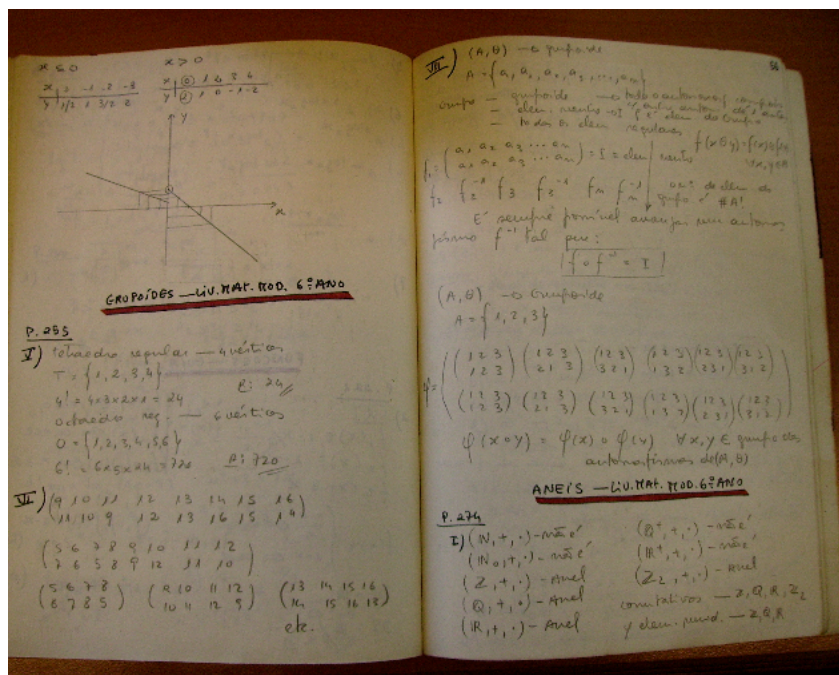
$x \leq 0$

| x | 1 | -1 | -2 | -3 |
|---|---|---|---|---|
| y | 1/2 | 1 | 3/2 | 2 |

$x > 0$

| x | 0 | 1 | 2 | 3 | 4 |
|---|---|---|---|---|---|
| y | 0 | 1 | 0 | -1 | -2 |

y

x

GRUPÓIDES — LIV. MAT. MOD. 6º ANO

P. 253

I) Tetraedro regular — 4 vértices
$T = \{1, 2, 3, 4\}$ R: 24
$4! = 4 \times 3 \times 2 \times 1 = 24$
octaedro reg. — 6 vértices
$O = \{1, 2, 3, 4, 5, 6\}$
$6! = 6 \times 5 \times 24 = 720$ R: 720

VI) $\begin{pmatrix} 9 & 10 & 11 & 12 & 13 & 14 & 15 & 16 \\ 11 & 10 & 9 & 12 & 13 & 16 & 15 & 14 \end{pmatrix}$

$\begin{pmatrix} 5 & 6 & 7 & 8 & 9 & 10 & 11 & 12 \\ 7 & 6 & 5 & 8 & 9 & 12 & 11 & 10 \end{pmatrix}$

$\begin{pmatrix} 5 & 6 & 7 & 8 \\ 6 & 7 & 8 & 5 \end{pmatrix}$ $\begin{pmatrix} 9 & 10 & 11 & 12 \\ 10 & 11 & 12 & 9 \end{pmatrix}$ $\begin{pmatrix} 13 & 14 & 15 & 16 \\ 14 & 15 & 16 & 13 \end{pmatrix}$

etc.

VII) (A, θ) — o grupóide
$A = \{a_1, a_2, a_3, a_4, \dots, a_n\}$
Grupo — grupóide — todos automorfismos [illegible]
— elem. neutro é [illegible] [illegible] do Grupo
— todos os elem. regulares

$f_1 = \begin{pmatrix} a_1 & a_2 & a_3 & \cdots & a_n \\ a_1 & a_2 & a_3 & \cdots & a_n \end{pmatrix} = I$ = elem. neutro
$f(x \theta y) = f(x) \theta f(y)$
$\forall x, y \in A$

$f_2 \quad f_2^{-1} \quad f_3 \quad f_3^{-1} \quad f_n \quad f_n^{-1}$ conj. de elem. do grupo de # A!

É sempre possível arranjar um automorfismo $f^{-1}$ tal que:
$f \circ f^{-1} = I$

(A, θ) — o grupóide
$A = \{1, 2, 3\}$

$\varphi = \left( \begin{pmatrix} 1 & 2 & 3 \\ 1 & 2 & 3 \end{pmatrix} \begin{pmatrix} 1 & 2 & 3 \\ 2 & 1 & 3 \end{pmatrix} \begin{pmatrix} 1 & 2 & 3 \\ 3 & 2 & 1 \end{pmatrix} \begin{pmatrix} 1 & 2 & 3 \\ 1 & 3 & 2 \end{pmatrix} \begin{pmatrix} 1 & 2 & 3 \\ 2 & 3 & 1 \end{pmatrix} \begin{pmatrix} 1 & 2 & 3 \\ 3 & 1 & 2 \end{pmatrix} \right)$

$\varphi(x \circ y) = \varphi(x) \circ \varphi(y) \quad \forall x, y \in$ grupo dos automorfismos de (A, θ)

ANÉIS — LIV. MAT. MOD. 6º ANO

P. 274

I) $(\mathbb{N}, +, \cdot)$ — não é
$(\mathbb{N}_0, +, \cdot)$ — não é
$(\mathbb{Z}, +, \cdot)$ — Anel
$(\mathbb{Q}, +, \cdot)$ — Anel
$(\mathbb{R}, +, \cdot)$ — Anel

$(\mathbb{Q}^+, +, \cdot)$ — não é
$(\mathbb{R}^+, +, \cdot)$ — não é
$(\mathbb{Z}_2, +, \cdot)$ — Anel
comutativos — $\mathbb{Z}, \mathbb{Q}, \mathbb{R}, \mathbb{Z}_2$
y elem. neut. — $\mathbb{Z}, \mathbb{Q}, \mathbb{R}$